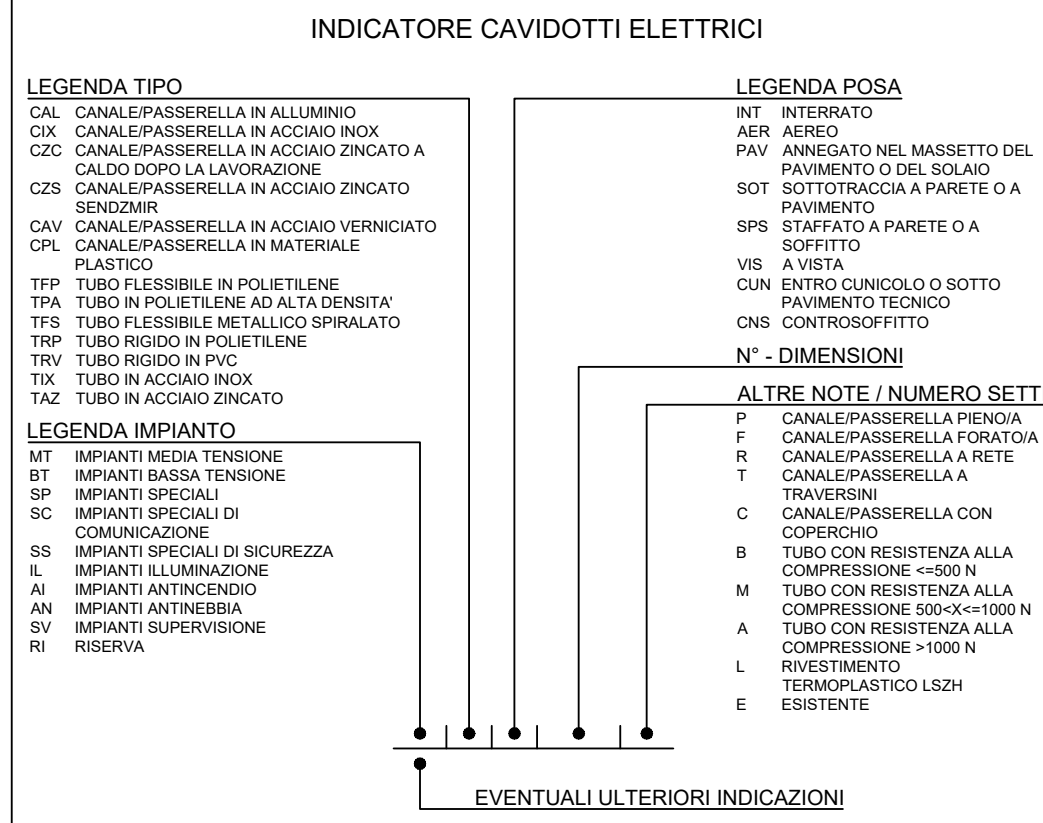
INDICATORE CAVIDOTTI ELETTRICI

LEGENDA TIPO
CAL CANALE/PASSERELLA IN ALLUMINIO
CIX CANALE/PASSERELLA IN ACCIAIO INOX
CZC CANALE/PASSERELLA IN ACCIAIO ZINCATO A CALDO DOPO LA LAVORAZIONE
CZS CANALE/PASSERELLA IN ACCIAIO ZINCATO SENDZMIR
CAV CANALE/PASSERELLA IN ACCIAIO VERNICIATO
CPL CANALE/PASSERELLA IN MATERIALE PLASTICO
TFP TUBO FLESSIBILE IN POLIETILENE
TPA TUBO IN POLIETILENE AD ALTA DENSITA'
TFS TUBO FLESSIBILE METALLICO SPIRALATO
TRP TUBO RIGIDO IN POLIETILENE
TRV TUBO RIGIDO IN PVC
TIX TUBO IN ACCIAIO INOX
TAZ TUBO IN ACCIAIO ZINCATO

LEGENDA IMPIANTO
MT IMPIANTI MEDIA TENSIONE
BT IMPIANTI BASSA TENSIONE
SP IMPIANTI SPECIALI
SC IMPIANTI SPECIALI DI COMUNICAZIONE
SS IMPIANTI SPECIALI DI SICUREZZA
IL IMPIANTI ILLUMINAZIONE
AI IMPIANTI ANTINCENDIO
AN IMPIANTI ANTINEBBIA
SV IMPIANTI SUPERVISIONE
RI RISERVA

LEGENDA POSA
INT INTERRATO
AER AEREO
PAV ANNEGATO NEL MASSETTO DEL PAVIMENTO O DEL SOLAIO
SOT SOTTOTRACCIA A PARETE O A PAVIMENTO
SPS STAFFATO A PARETE O A SOFFITTO
VIS A VISTA
CUN ENTRO CUNICOLO O SOTTO PAVIMENTO TECNICO
CNS CONTROSOFFITTO

N° - DIMENSIONI

ALTRE NOTE / NUMERO SETT
P CANALE/PASSERELLA PIENO/A
F CANALE/PASSERELLA FORATO/A
R CANALE/PASSERELLA A RETE
T CANALE/PASSERELLA A TRAVERSINI
C CANALE/PASSERELLA CON COPERCHIO
B TUBO CON RESISTENZA ALLA COMPRESSIONE <=500 N
M TUBO CON RESISTENZA ALLA COMPRESSIONE 500<X<=1000 N
A TUBO CON RESISTENZA ALLA COMPRESSIONE >1000 N
L RIVESTIMENTO TERMOPLASTICO LSZH
E ESISTENTE

EVENTUALI ULTERIORI INDICAZIONI